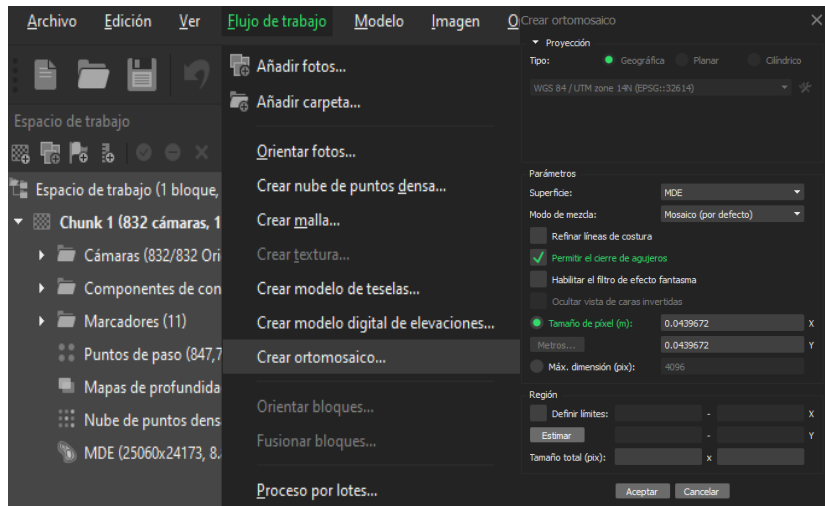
Archivo Edición Ver Flujo de trabajo Modelo Imagen O

Espacio de trabajo

Espacio de trabajo (1 bloque,
Chunk 1 (832 cámaras, 1
Cámaras (832/832 Ori
Componentes de con
Marcadores (11)
Puntos de paso (847,7
Mapas de profundida
Nube de puntos dens
MDE (25060x24173, 8.

Añadir fotos...
Añadir carpeta...
Orientar fotos...
Crear nube de puntos densa...
Crear malla...
Crear textura...
Crear modelo de teselas...
Crear modelo digital de elevaciones...
Crear ortomosaico...
Orientar bloques...
Fusionar bloques...
Proceso por lotes...

Crear ortomosaico
Proyección
Tipo: Geográfica Planar Cilíndrico
WGS 84 / UTM zone 14N (EPSG::32614)

Parámetros
Superficie: MDE
Modo de mezcla: Mosaico (por defecto)
Refinar líneas de costura
Permitir el cierre de agujeros
Habilitar el filtro de efecto fantasma
Ocultar vista de caras invertidas
Tamaño de píxel (m): 0.0439672 X
Metros... 0.0439672 Y
Máx. dimensión (pix): 4096

Región
Definir límites: - X
Estimar - Y
Tamaño total (pix): x

Aceptar Cancelar